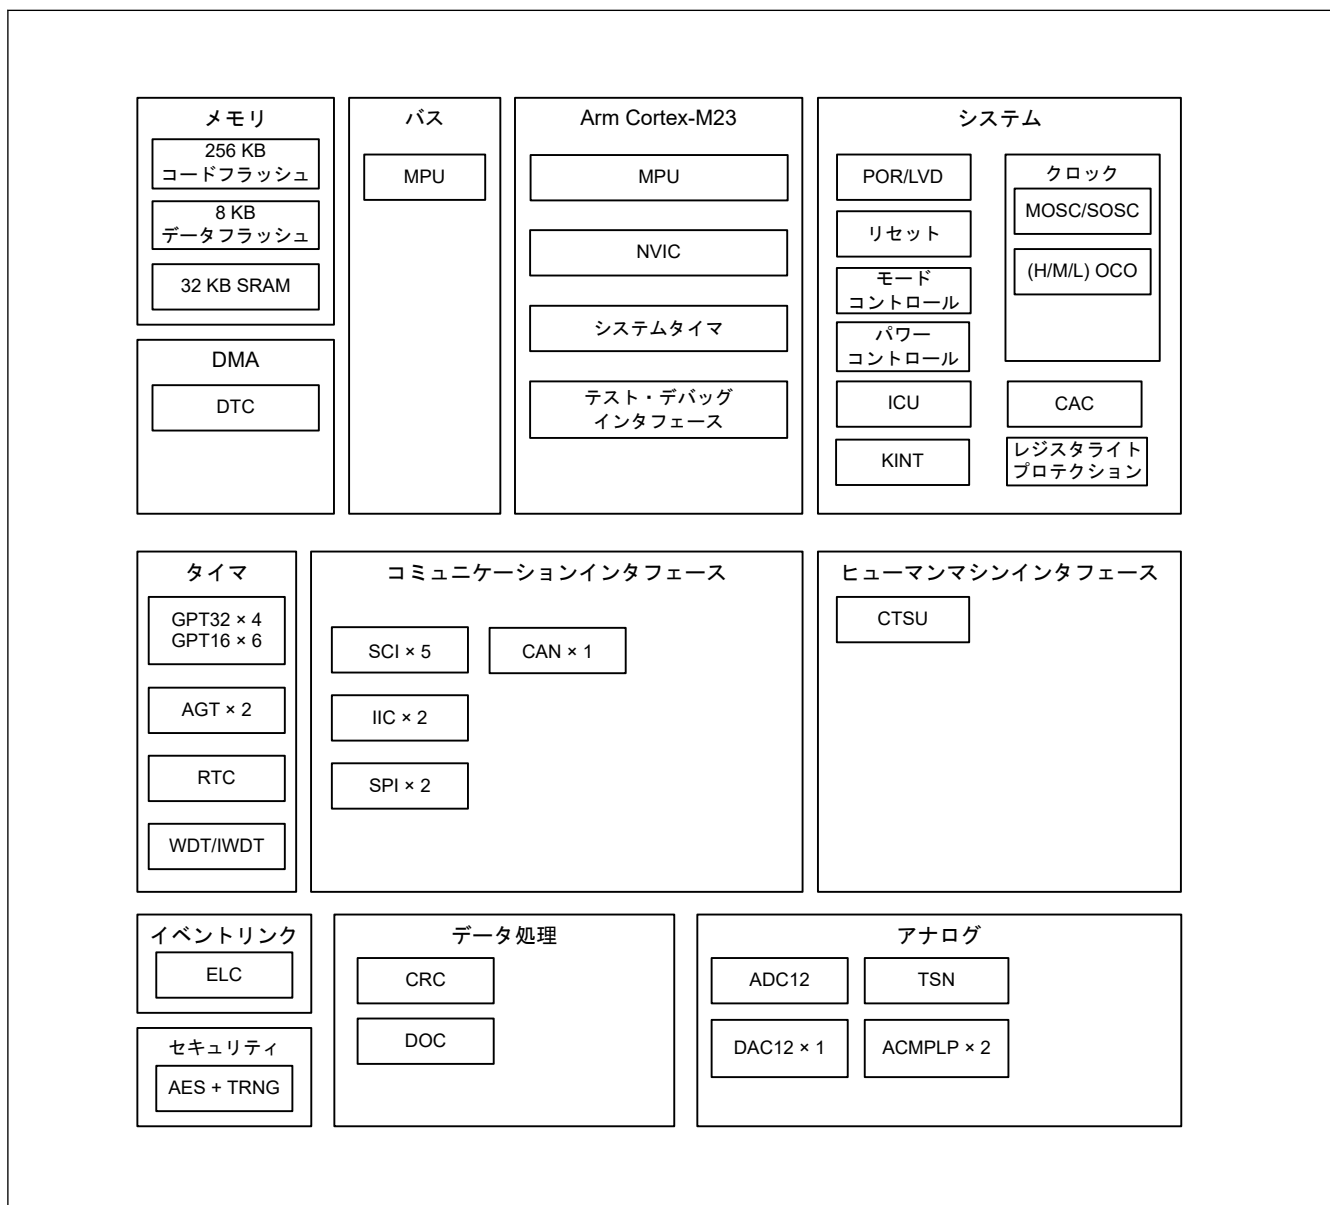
メモリ
256 KB コードフラッシュ
8 KB データフラッシュ
32 KB SRAM

DMA
DTC

バス
MPU

Arm Cortex-M23
MPU
NVIC
システムタイマ
テスト・デバッグ インタフェース

システム
POR/LVD
リセット
モード コントロール
パワー コントロール
ICU
KINT
クロック
MOSC/SOSC
(H/M/L) OCO
CAC
レジスタライト プロテクション

タイマ
GPT32 × 4
GPT16 × 6
AGT × 2
RTC
WDT/IWDT

コミュニケーションインタフェース
SCI × 5
CAN × 1
IIC × 2
SPI × 2

ヒューマンマシンインタフェース
CTSU

イベントリンク
ELC

セキュリティ
AES + TRNG

データ処理
CRC
DOC

アナログ
ADC12
TSN
DAC12 × 1
ACMPLP × 2